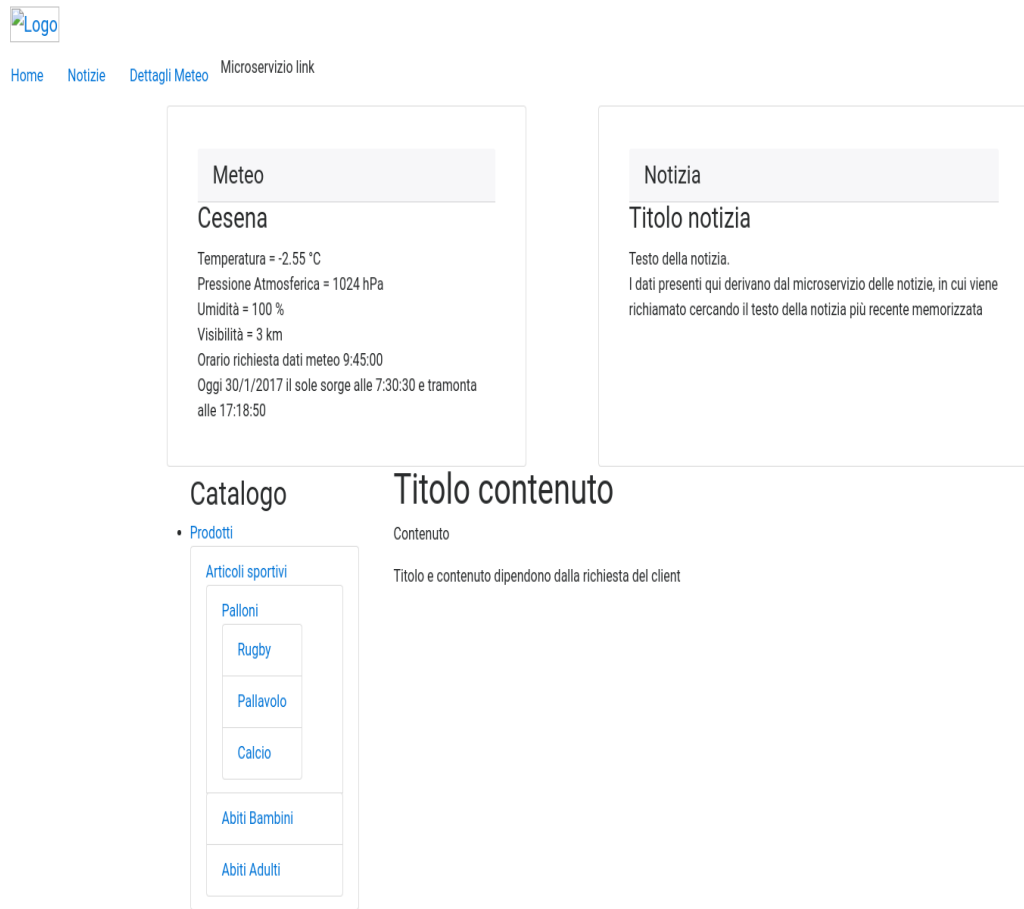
Logo

Home Notizie Dettagli Meteo Microservizio link

Meteo

Cesena

Temperatura = -2.55 °C
Pressione Atmosferica = 1024 hPa
Umidità = 100 %
Visibilità = 3 km
Orario richiesta dati meteo 9:45:00
Oggi 30/1/2017 il sole sorge alle 7:30:30 e tramonta alle 17:18:50

Notizia

Titolo notizia

Testo della notizia.
I dati presenti qui derivano dal microservizio delle notizie, in cui viene richiamato cercando il testo della notizia più recente memorizzata

Catalogo

- Prodotti

Articoli sportivi

Palloni

Rugby

Pallavolo

Calcio

Abiti Bambini

Abiti Adulti

Titolo contenuto

Contenuto

Titolo e contenuto dipendono dalla richiesta del client